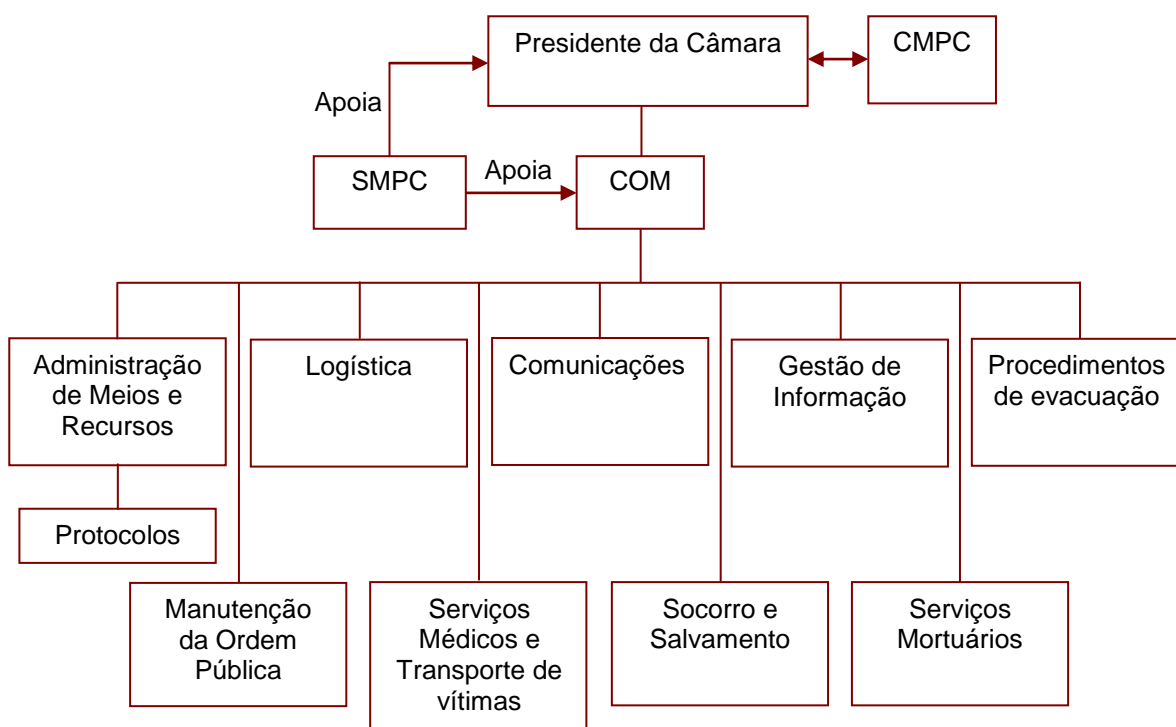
Presidente da Câmara

CMPC

Apoia

SMPC

Apoia

COM

Administração de Meios e Recursos

Protocolos

Logística

Comunicações

Gestão de Informação

Procedimentos de evacuação

Manutenção da Ordem Pública

Serviços Médicos e Transporte de vítimas

Socorro e Salvamento

Serviços Mortuários